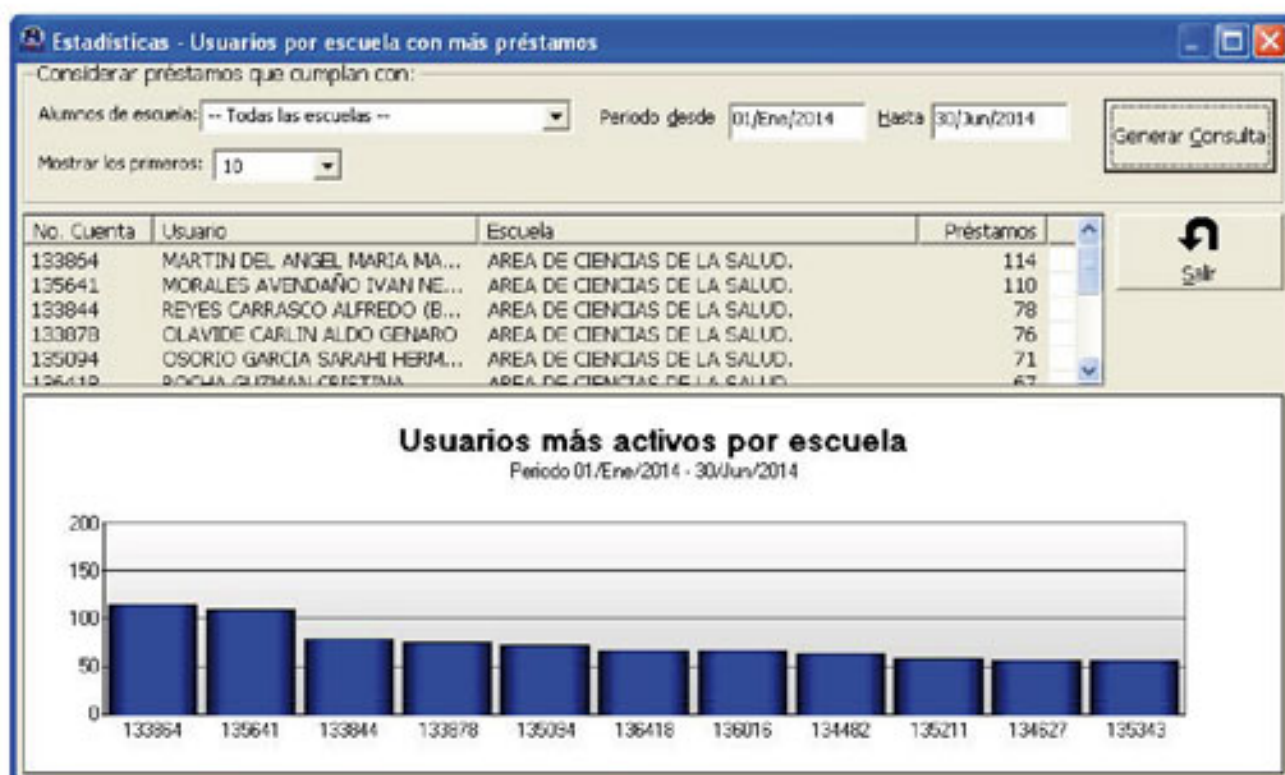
Estadísticas - Usuarios por escuela con más préstamos

Considerar préstamos que cumplan con:

Alumnos de escuela: -- Todas las escuelas --

Periodo desde 01/Ene/2014 Hasta 30/Jun/2014

Generar Consulta

Mostrar los primeros: 10

| No. Cuenta | Usuario | Escuela | Préstamos |
|---|---|---|---|
| 133864 | MARTIN DEL ANGEL MARIA MA... | AREA DE CIENCIAS DE LA SALUD. | 114 |
| 135641 | MORALES AVENDAÑO IVAN NE... | AREA DE CIENCIAS DE LA SALUD. | 110 |
| 133844 | REYES CARRASCO ALFREDO (B... | AREA DE CIENCIAS DE LA SALUD. | 78 |
| 133878 | OLAVIDE CARLIN ALDO GENARO | AREA DE CIENCIAS DE LA SALUD. | 76 |
| 135094 | OSORIO GARCIA SARAHI HERM... | AREA DE CIENCIAS DE LA SALUD. | 71 |
| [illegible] | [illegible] | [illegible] | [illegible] |

Salir

Usuarios más activos por escuela
Periodo 01/Ene/2014 - 30/Jun/2014

200
150
100
50
0

133864 135641 133844 133878 135094 136418 136016 134482 135211 134627 135343